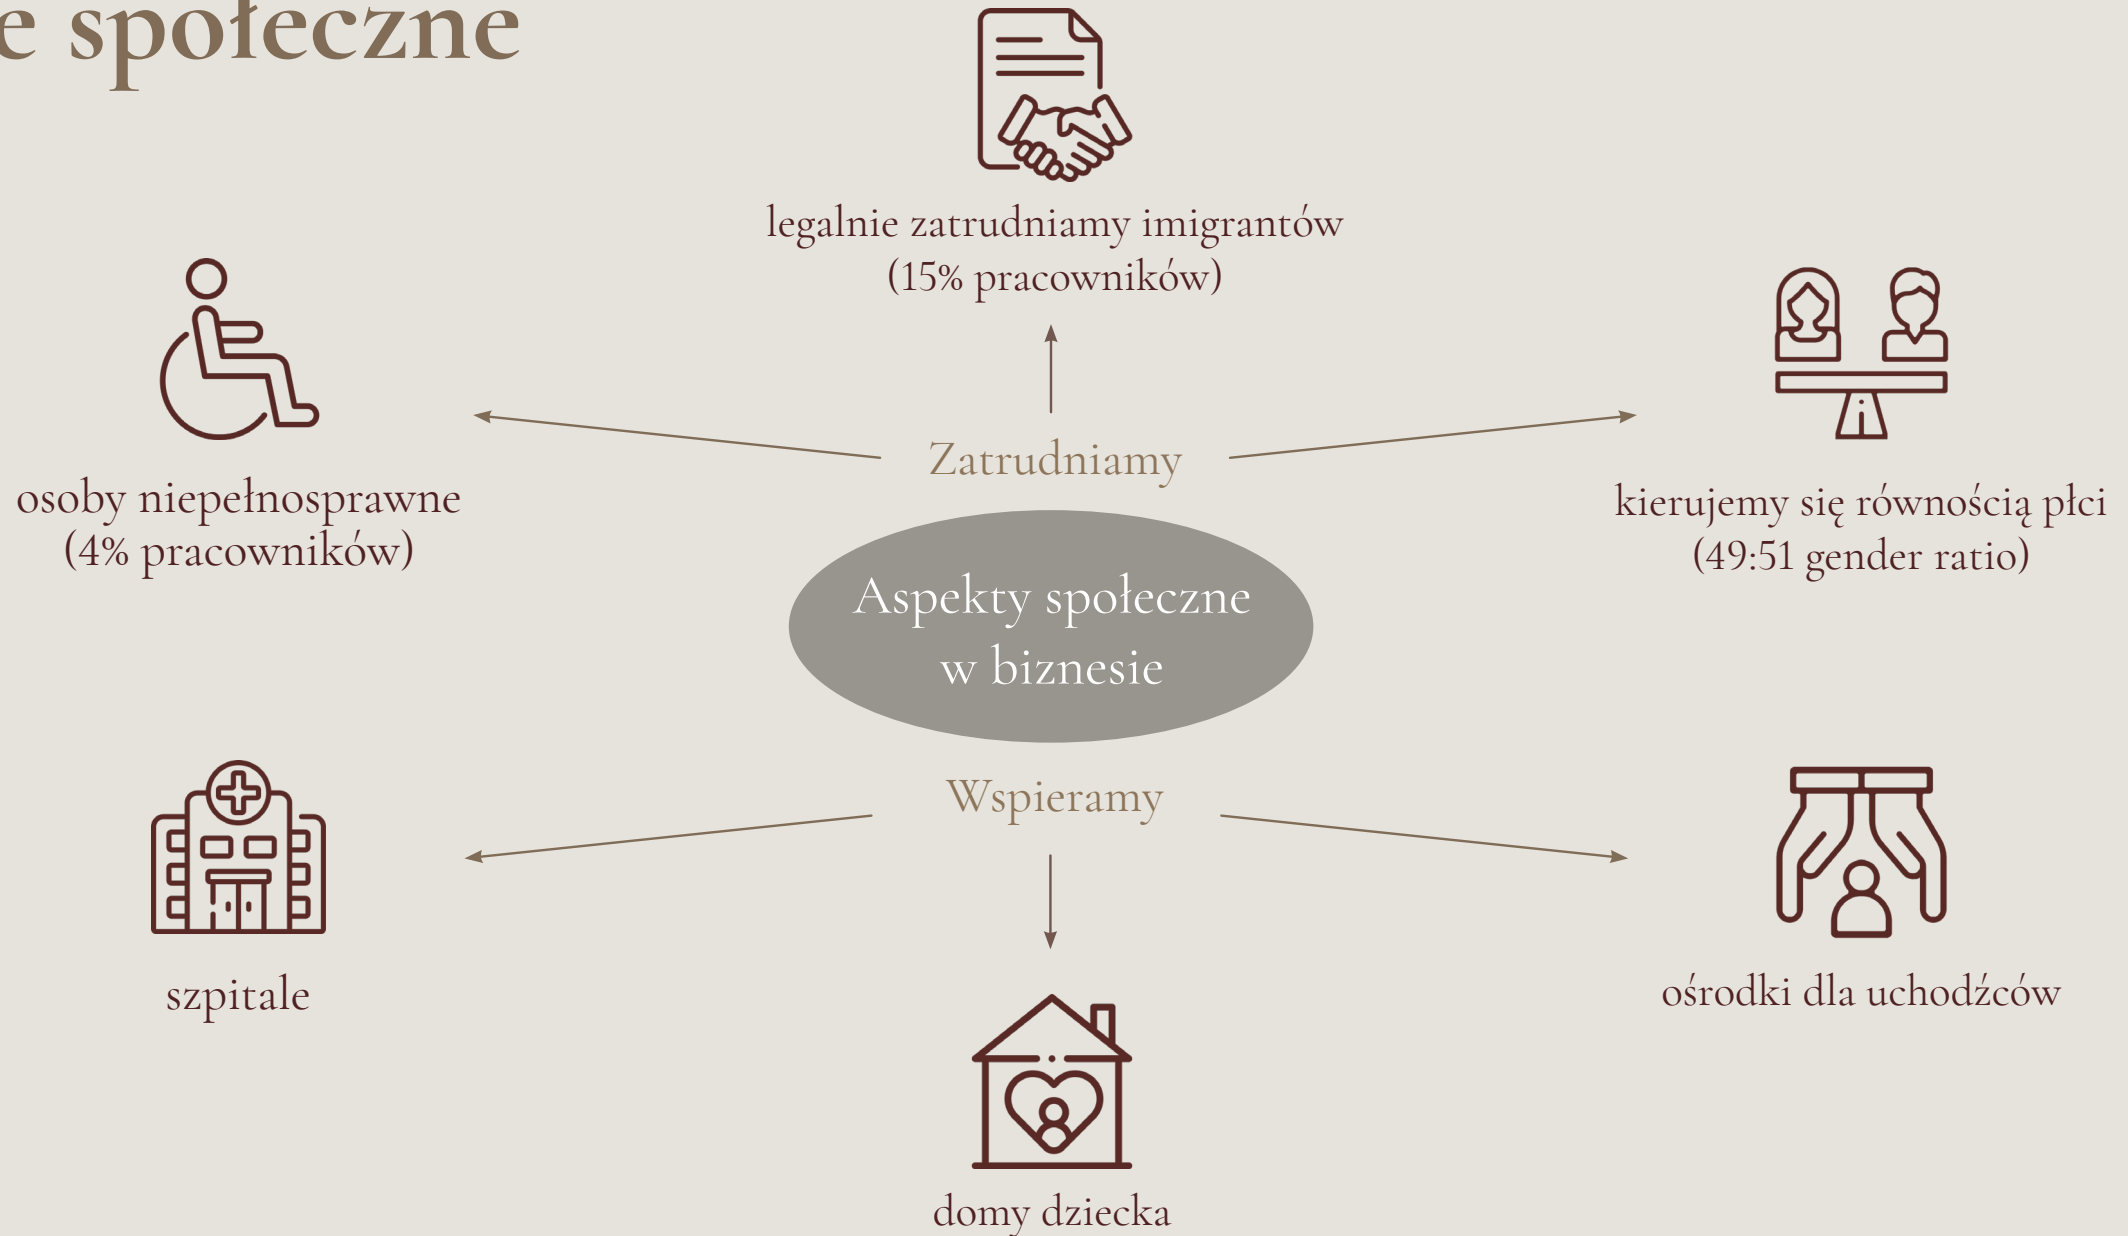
e społeczne

legalnie zatrudniamy imigrantów (15% pracowników)

osoby niepełnosprawne (4% pracowników)

Zatrudniamy

kierujemy się równością płci (49:51 gender ratio)

Aspekty społeczne w biznesie

Wspieramy

szpitale

ośrodki dla uchodźców

domy dziecka